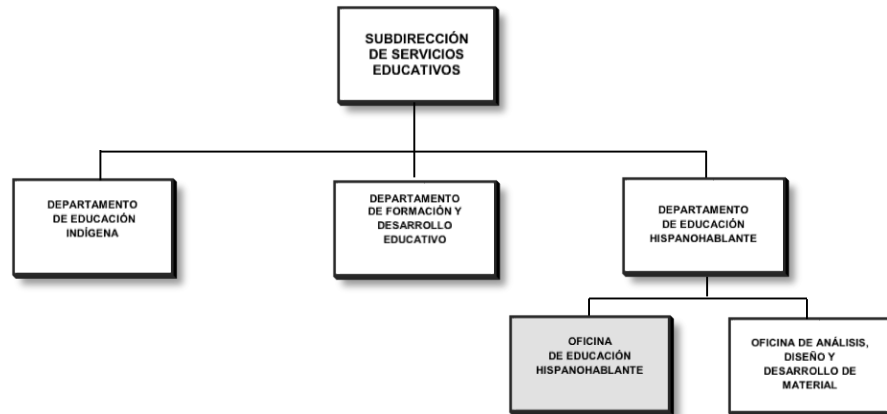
SUBDIRECCIÓN DE SERVICIOS EDUCATIVOS

DEPARTAMENTO DE EDUCACIÓN INDÍGENA

DEPARTAMENTO DE FORMACIÓN Y DESARROLLO EDUCATIVO

DEPARTAMENTO DE EDUCACIÓN HISPANOHABLANTE

OFICINA DE EDUCACIÓN HISPANOHABLANTE

OFICINA DE ANÁLISIS, DISEÑO Y DESARROLLO DE MATERIAL